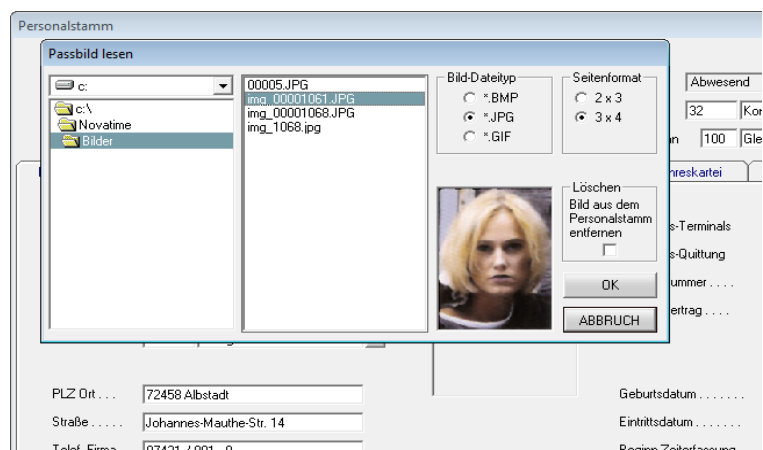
Personalstamm

Passbild lesen

c:

c:\
Novatime
Bilder

00005.JPG
img_00001061.JPG
img_00001068.JPG
img_1068.jpg

Bild-Dateityp
*.BMP
*.JPG
*.GIF

Seitenformat
2 x 3
3 x 4

Löschen
Bild aus dem Personalstamm entfernen

OK
ABBRUCH

Abwesend
32 Ko
n 100 Gle
hreskartei
s-Terminals
s-Quittung
ummer . . . .
ertrag . . .

PLZ Ort . . . 72458 Albstadt
Straße . . . . . Johannes-Mauthe-Str. 14
Telef. Firma 07431 / 891 - 0

Geburtsdatum . . . . . . .
Eintrittsdatum . . . . . . .
Beginn Zeiterfassung